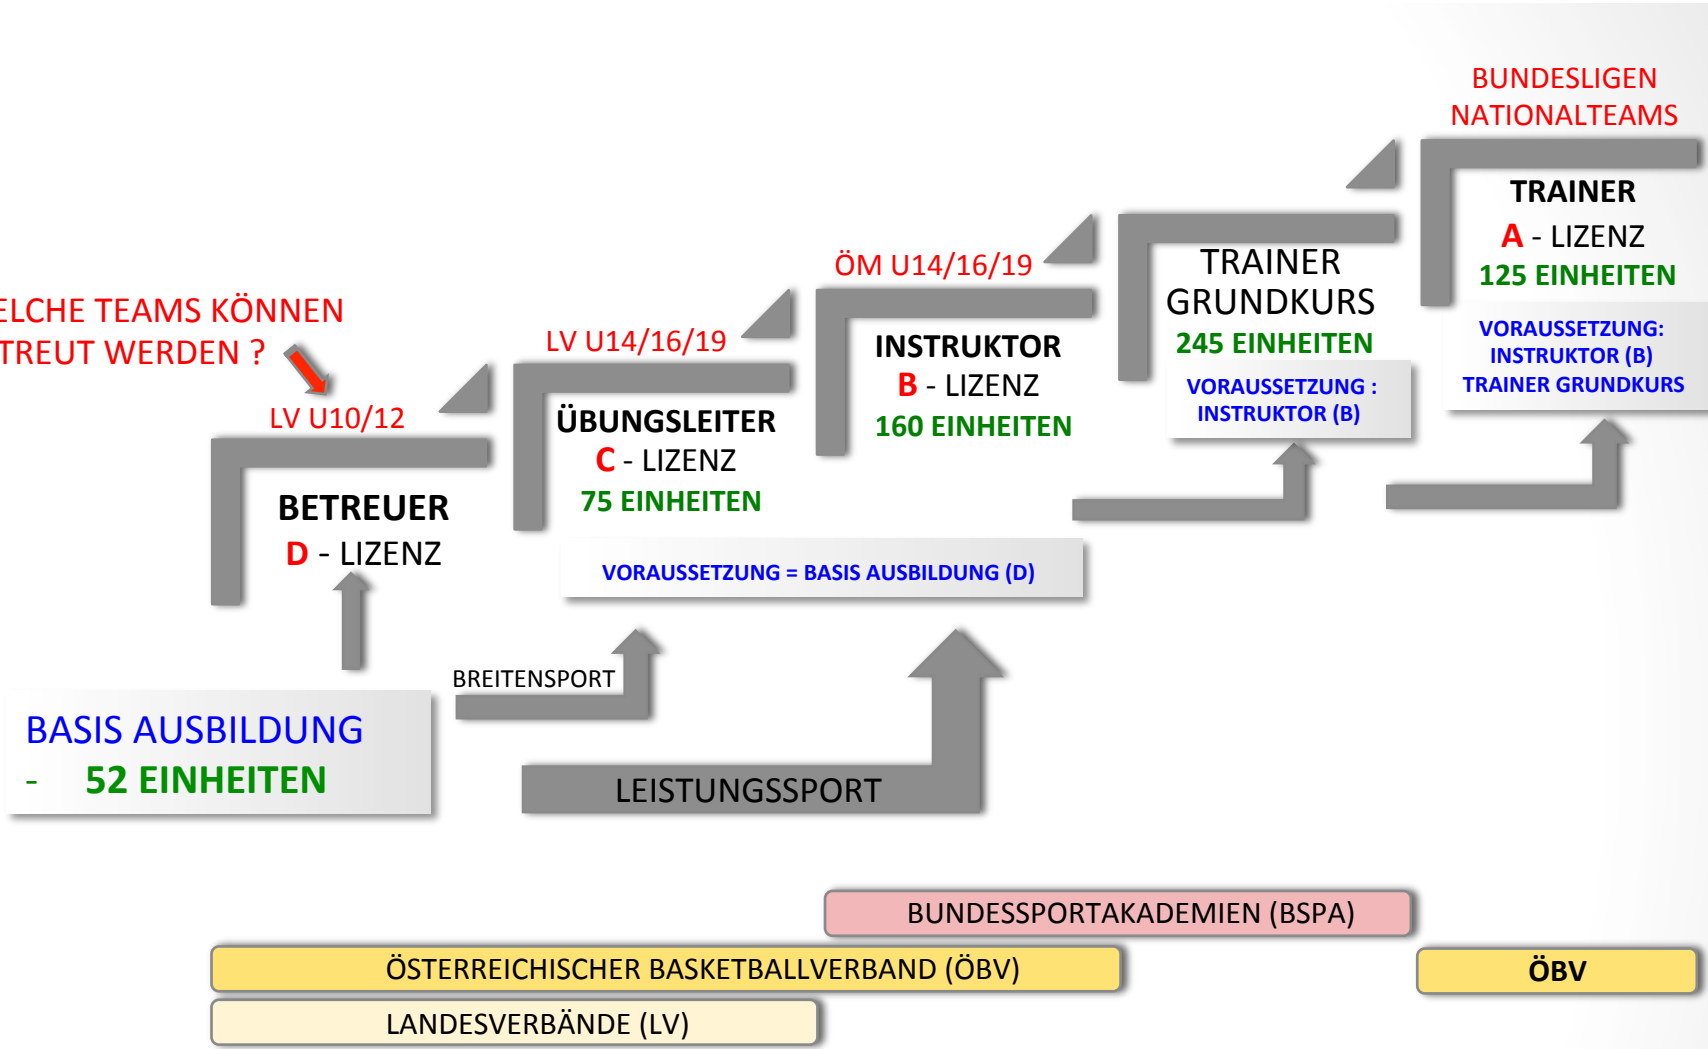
BUNDESLIGEN
NATIONALTEAMS

ELCHE TEAMS KÖNNEN
TREUT WERDEN ?

LV U10/12

BETREUER
D - LIZENZ

LV U14/16/19

ÜBUNGSLEITER
C - LIZENZ
75 EINHEITEN

ÖM U14/16/19

INSTRUKTOR
B - LIZENZ
160 EINHEITEN

TRAINER
GRUNDKURS
245 EINHEITEN

VORAUSSETZUNG :
INSTRUKTOR (B)

TRAINER
A - LIZENZ
125 EINHEITEN

VORAUSSETZUNG:
INSTRUKTOR (B)
TRAINER GRUNDKURS

VORAUSSETZUNG = BASIS AUSBILDUNG (D)

BREITENSPORT

BASIS AUSBILDUNG
- 52 EINHEITEN

LEISTUNGSSPORT

BUNDESSPORTAKADEMIEN (BSPA)

ÖSTERREICHISCHER BASKETBALLVERBAND (ÖBV)

ÖBV

LANDESVERBÄNDE (LV)